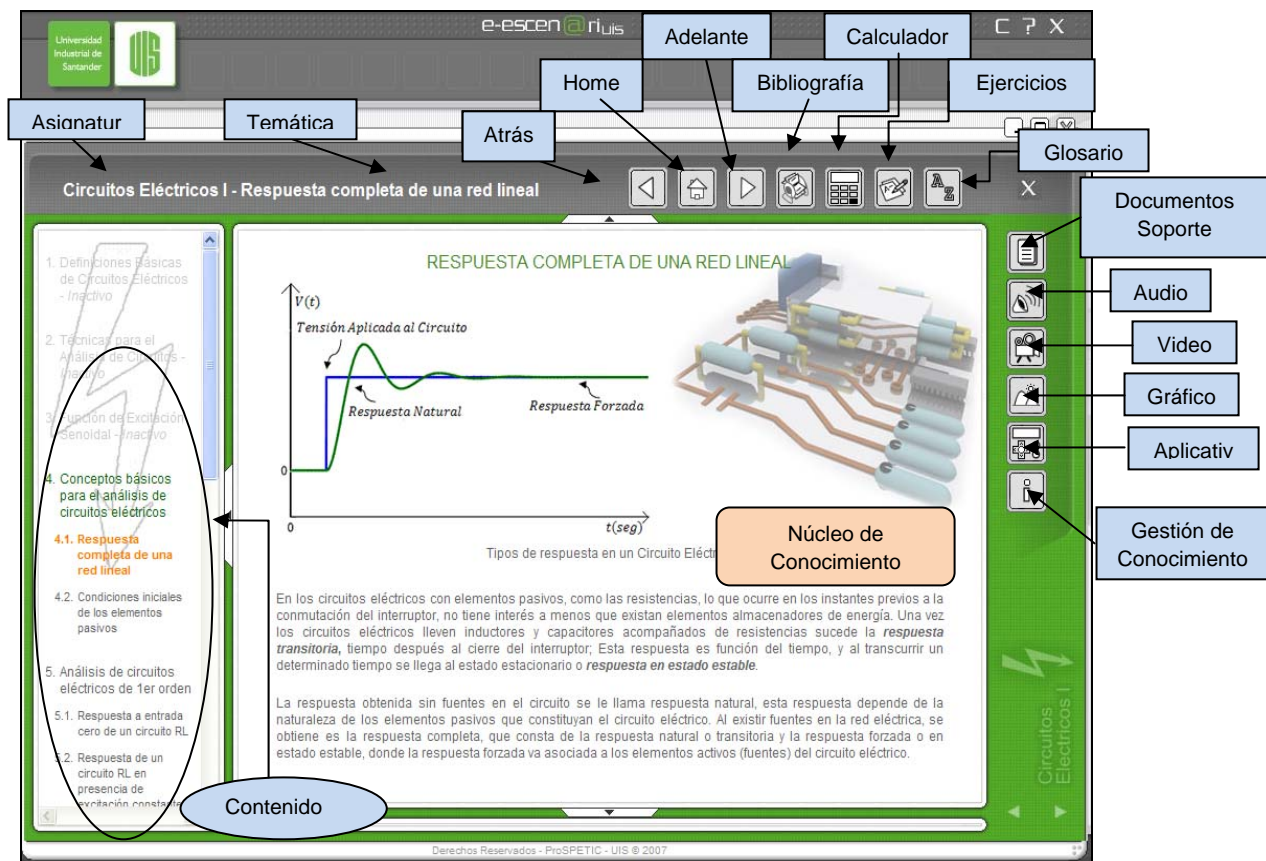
Universidad Industrial de Santander

e-escen@riuis

C ? X

Adelante

Calculador

Home

Bibliografía

Ejercicios

Asignatur

Temática

Atrás

Glosario

Circuitos Eléctricos I - Respuesta completa de una red lineal

X

Documentos Soporte

Audio

Video

Gráfico

Aplicativ

Gestión de Conocimiento

1. Definiciones Básicas de Circuitos Eléctricos - Inactivo

2. Técnicas para el Análisis de Circuitos - Inactivo

3. Función de Excitación Senoidal - Inactivo

4. Conceptos básicos para el análisis de circuitos eléctricos

4.1. Respuesta completa de una red lineal

4.2. Condiciones iniciales de los elementos pasivos

5. Análisis de circuitos eléctricos de 1er orden

5.1. Respuesta a entrada cero de un circuito RL

5.2. Respuesta de un circuito RL en presencia de excitación constant

Contenido

RESPUESTA COMPLETA DE UNA RED LINEAL

$V(t)$

Tensión Aplicada al Circuito

Respuesta Natural

Respuesta Forzada

0

0

$t(seg)$

Tipos de respuesta en un Circuito Eléctr

Núcleo de Conocimiento

En los circuitos eléctricos con elementos pasivos, como las resistencias, lo que ocurre en los instantes previos a la conmutación del interruptor, no tiene interés a menos que existan elementos almacenadores de energía. Una vez los circuitos eléctricos lleven inductores y capacitores acompañados de resistencias sucede la respuesta transitoria, tiempo después al cierre del interruptor; Esta respuesta es función del tiempo, y al transcurrir un determinado tiempo se llega al estado estacionario o respuesta en estado estable.

La respuesta obtenida sin fuentes en el circuito se le llama respuesta natural, esta respuesta depende de la naturaleza de los elementos pasivos que constituyan el circuito eléctrico. Al existir fuentes en la red eléctrica, se obtiene es la respuesta completa, que consta de la respuesta natural o transitoria y la respuesta forzada o en estado estable, donde la respuesta forzada va asociada a los elementos activos (fuentes) del circuito eléctrico.

Circuitos Eléctricos I

Derechos Reservados - ProSPETIC - UIS © 2007